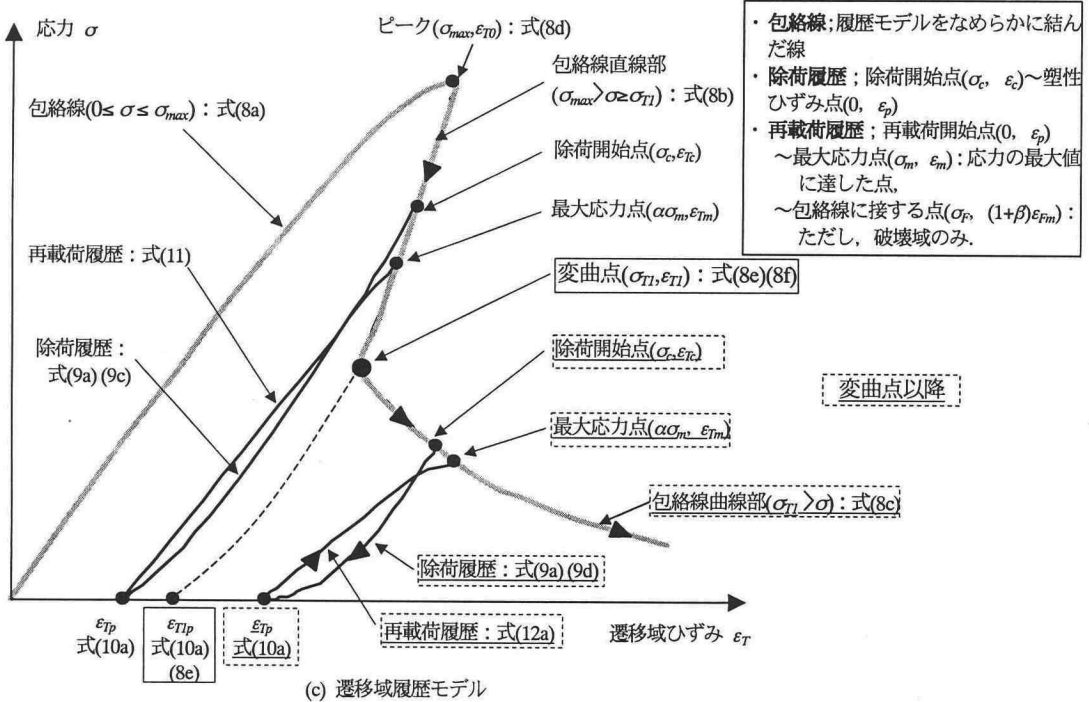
応力 $\sigma$

ピーク($\sigma_{max}$,$\varepsilon_{T0}$)：式(8d)

・包絡線;履歴モデルをなめらかに結んだ線
・除荷履歴；除荷開始点($\sigma_c$, $\varepsilon_c$)〜塑性ひずみ点(0, $\varepsilon_p$)
・再載荷履歴；再載荷開始点(0, $\varepsilon_p$)
〜最大応力点($\sigma_m$, $\varepsilon_m$)：応力の最大値に達した点.
〜包絡線に接する点($\sigma_F$, $(1+\beta)\varepsilon_{Fm}$)：ただし，破壊域のみ.

包絡線直線部
($\sigma_{max}$>$\sigma$≥$\sigma_{T1}$)：式(8b)

包絡線(0≤ $\sigma$ ≤ $\sigma_{max}$)：式(8a)

除荷開始点($\sigma_c$,$\varepsilon_{Tc}$)

最大応力点($\alpha\sigma_m$,$\varepsilon_{Tm}$)

再載荷履歴：式(11)

変曲点($\sigma_{T1}$,$\varepsilon_{T1}$)：式(8e)(8f)

除荷履歴：
式(9a) (9c)

除荷開始点($\sigma_c$,$\varepsilon_{Tc}$)

変曲点以降

最大応力点($\alpha\sigma_m$, $\varepsilon_{Tm}$)

包絡線曲線部($\sigma_{T1}$>$\sigma$)：式(8c)

除荷履歴：式(9a) (9d)

再載荷履歴：式(12a)

$\varepsilon_{Tp}$
式(10a)

$\varepsilon_{T1p}$
式(10a)
(8e)

$\varepsilon_{Tp}$
式(10a)

遷移域ひずみ $\varepsilon_T$

(c) 遷移域履歴モデル